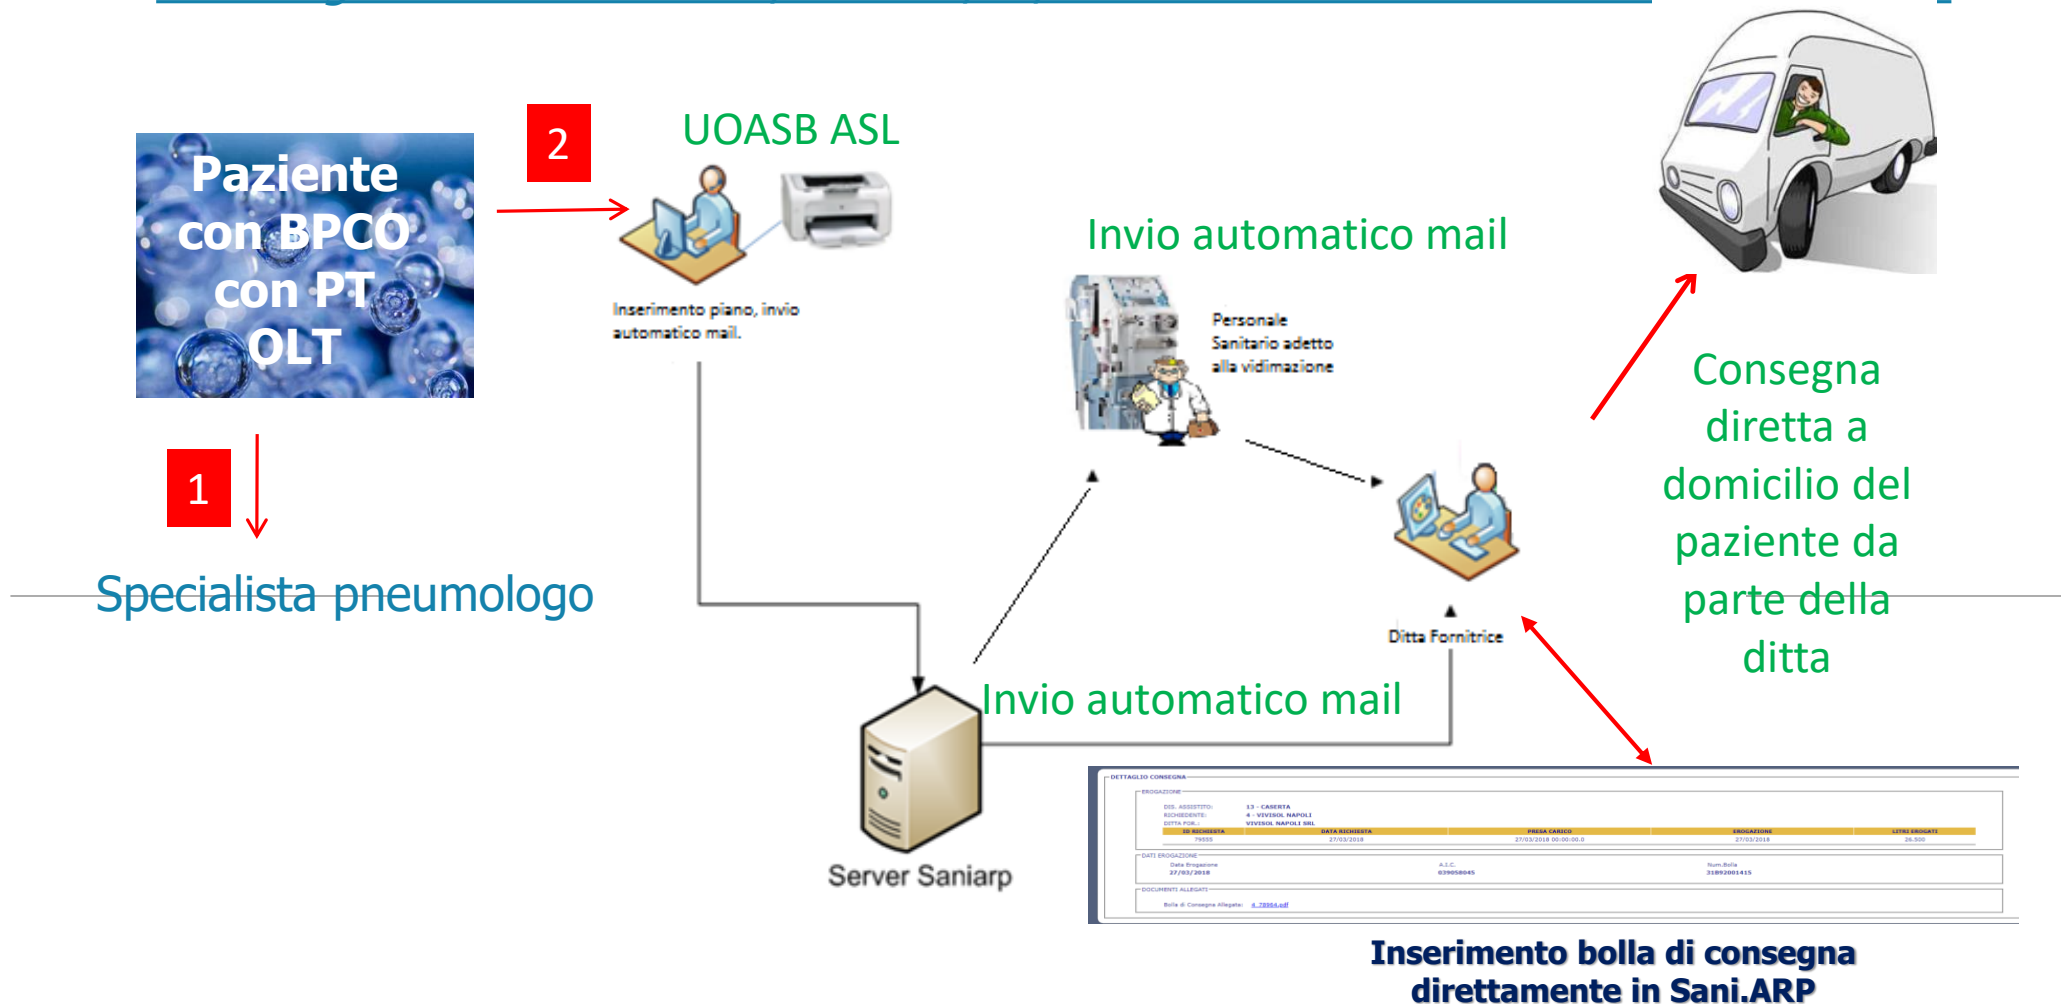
Paziente con BPCO con PT OLT

1

Specialista pneumologo

2

UOASB ASL

Inserimento piano, invio automatico mail.

Invio automatico mail

Personale Sanitario adetto alla vidimazione

Ditta Fornitrice

Invio automatico mail

Server Saniarp

Consegna diretta a domicilio del paziente da parte della ditta

DETTAGLIO CONSEGNA

EROGAZIONE

DIS. ASSISTITO: 13 - CASERTA
RICHIEDENTE: 4 - VIVISOL NAPOLI
DITTA FOR.: VIVISOL NAPOLI SRL

| ID RICHIESTA | DATA RICHIESTA | PRESA CARICO | EROGAZIONE | LITRI EROGATI |
|---|---|---|---|---|
| 79555 | 27/03/2018 | 27/03/2018 00:00:00.0 | 27/03/2018 | 26.500 |

DATI EROGAZIONE

Data Erogazione 27/03/2018 A.I.C. 039058045 Num.Bolla 31892001415

DOCUMENTI ALLEGATI

Bolla di Consegna Allegata: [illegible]

Inserimento bolla di consegna direttamente in Sani.ARP